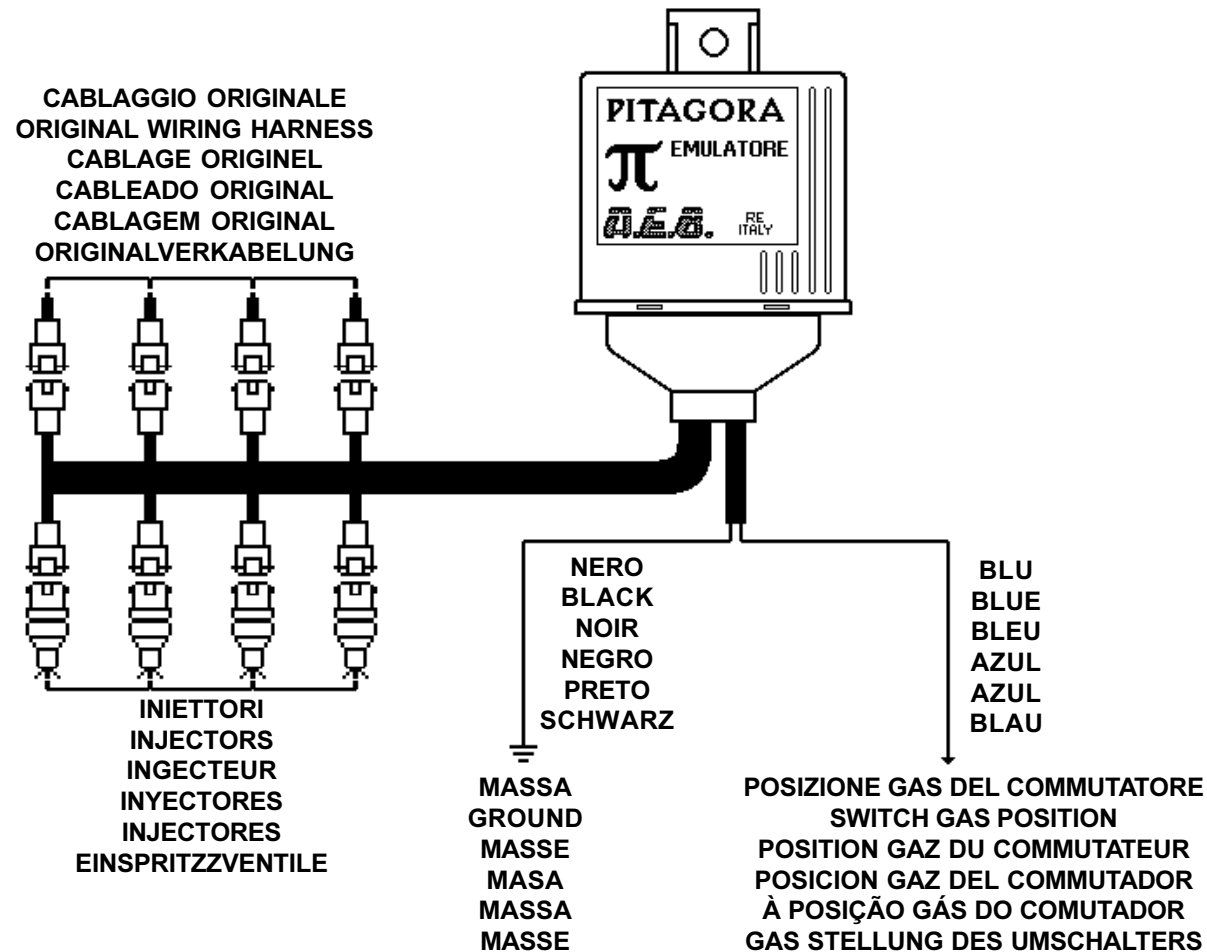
CABLAGGIO ORIGINALE
ORIGINAL WIRING HARNESS
CABLAGE ORIGINEL
CABLEADO ORIGINAL
CABLAGEM ORIGINAL
ORIGINALVERKABELUNG

PITAGORA
π EMULATORE
O.E.G. RE ITALY

NERO
BLACK
NOIR
NEGRO
PRETO
SCHWARZ

BLU
BLUE
BLEU
AZUL
AZUL
BLAU

INIETTORI
INJECTORS
INGECTEUR
INYECTORES
INJECTORES
EINSPRITZZVENTILE

MASSA
GROUND
MASSE
MASA
MASSA
MASSE

POSIZIONE GAS DEL COMMUTATORE
SWITCH GAS POSITION
POSITION GAZ DU COMMUTATEUR
POSICION GAZ DEL COMMUTADOR
À POSIÇÃO GÁS DO COMUTADOR
GAS STELLUNG DES UMSCHALTERS